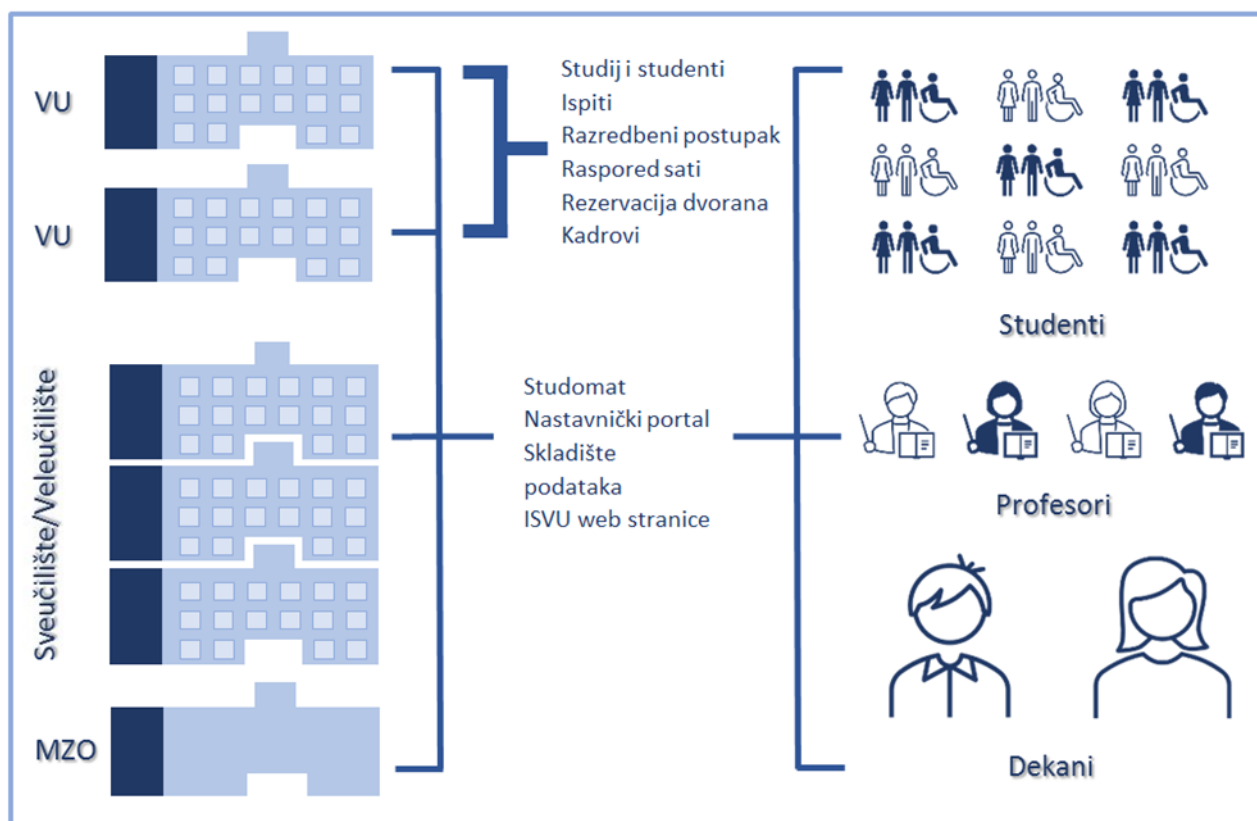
VU

VU

Sveučilište/Veleučilište

MZO

Studij i studenti
Ispiti
Razredbeni postupak
Raspored sati
Rezervacija dvorana
Kadrovi

Studomat
Nastavnički portal
Skladište podataka
ISVU web stranice

Studenti

Profesori

Dekani